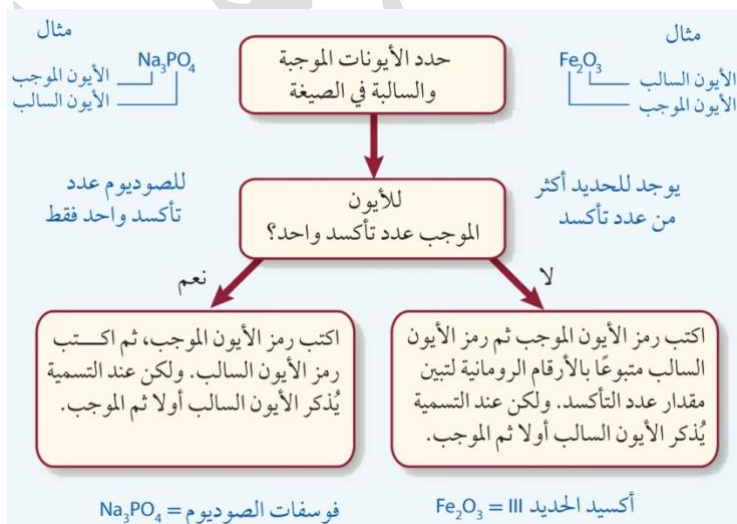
مثال
$Fe_2O_3$
الأيون السالب
الأيون الموجب

حدد الأيونات الموجبة والسالبة في الصيغة

مثال
$Na_3PO_4$
الأيون الموجب
الأيون السالب

يوجد للحديد أكثر من عدد تأكسد

للأيون الموجب عدد تأكسد واحد؟

للصوديوم عدد تأكسد واحد فقط

لا

نعم

اكتب رمز الأيون الموجب ثم رمز الأيون السالب متبوعًا بالأرقام الرومانية لتبين مقدار عدد التأكسد. ولكن عند التسمية يُذكر الأيون السالب أولا ثم الموجب.

اكتب رمز الأيون الموجب، ثم اكتب رمز الأيون السالب. ولكن عند التسمية يُذكر الأيون السالب أولا ثم الموجب.

أكسيد الحديد III = $Fe_2O_3$

فوسفات الصوديوم = $Na_3PO_4$